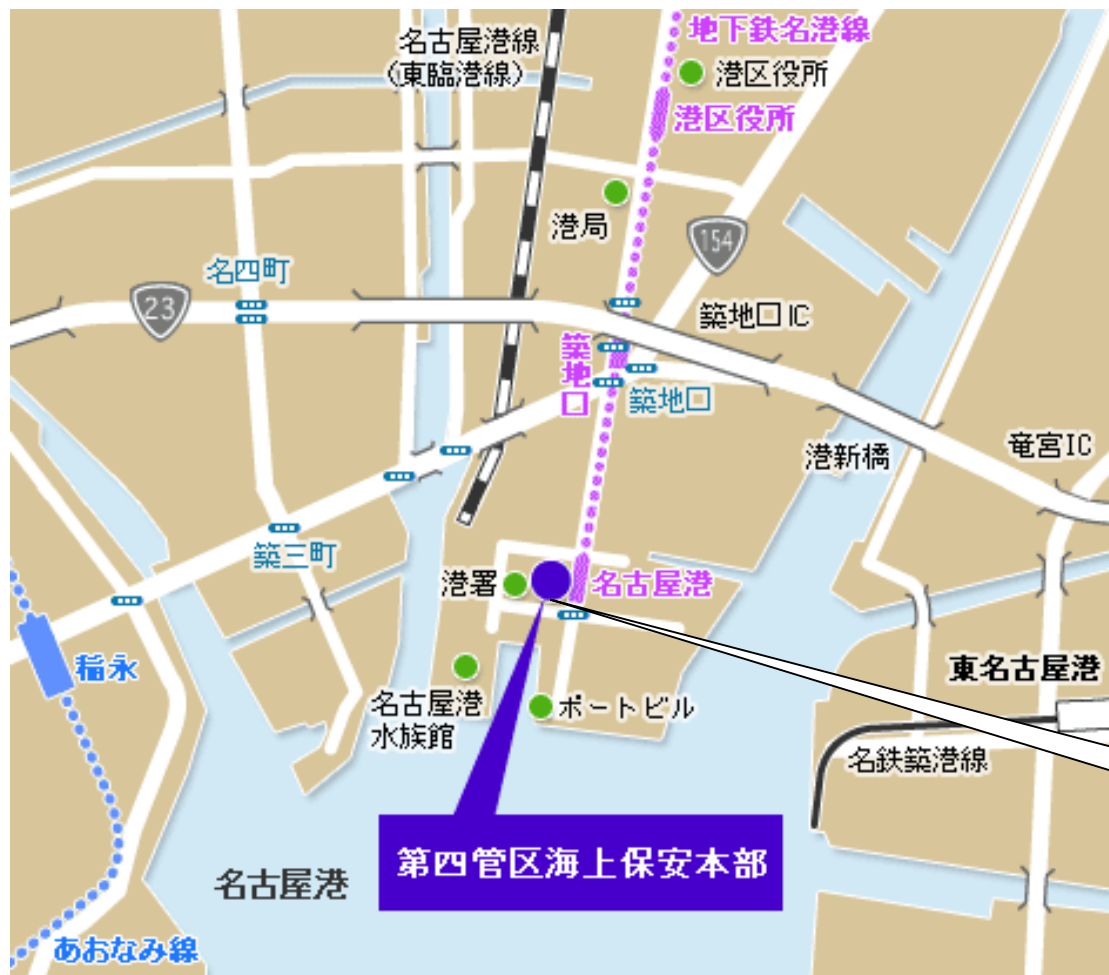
名古屋港線
(東臨港線)
地下鉄名港線
港区役所
港区役所
港局
154
名四町
23
築地口IC
築地口
築地口
港新橋
竜宮IC
築三町
港署
名古屋港
稲永
東名古屋港
名古屋港水族館
ポートビル
名鉄築港線
第四管区海上保安本部
名古屋港
あおなみ線